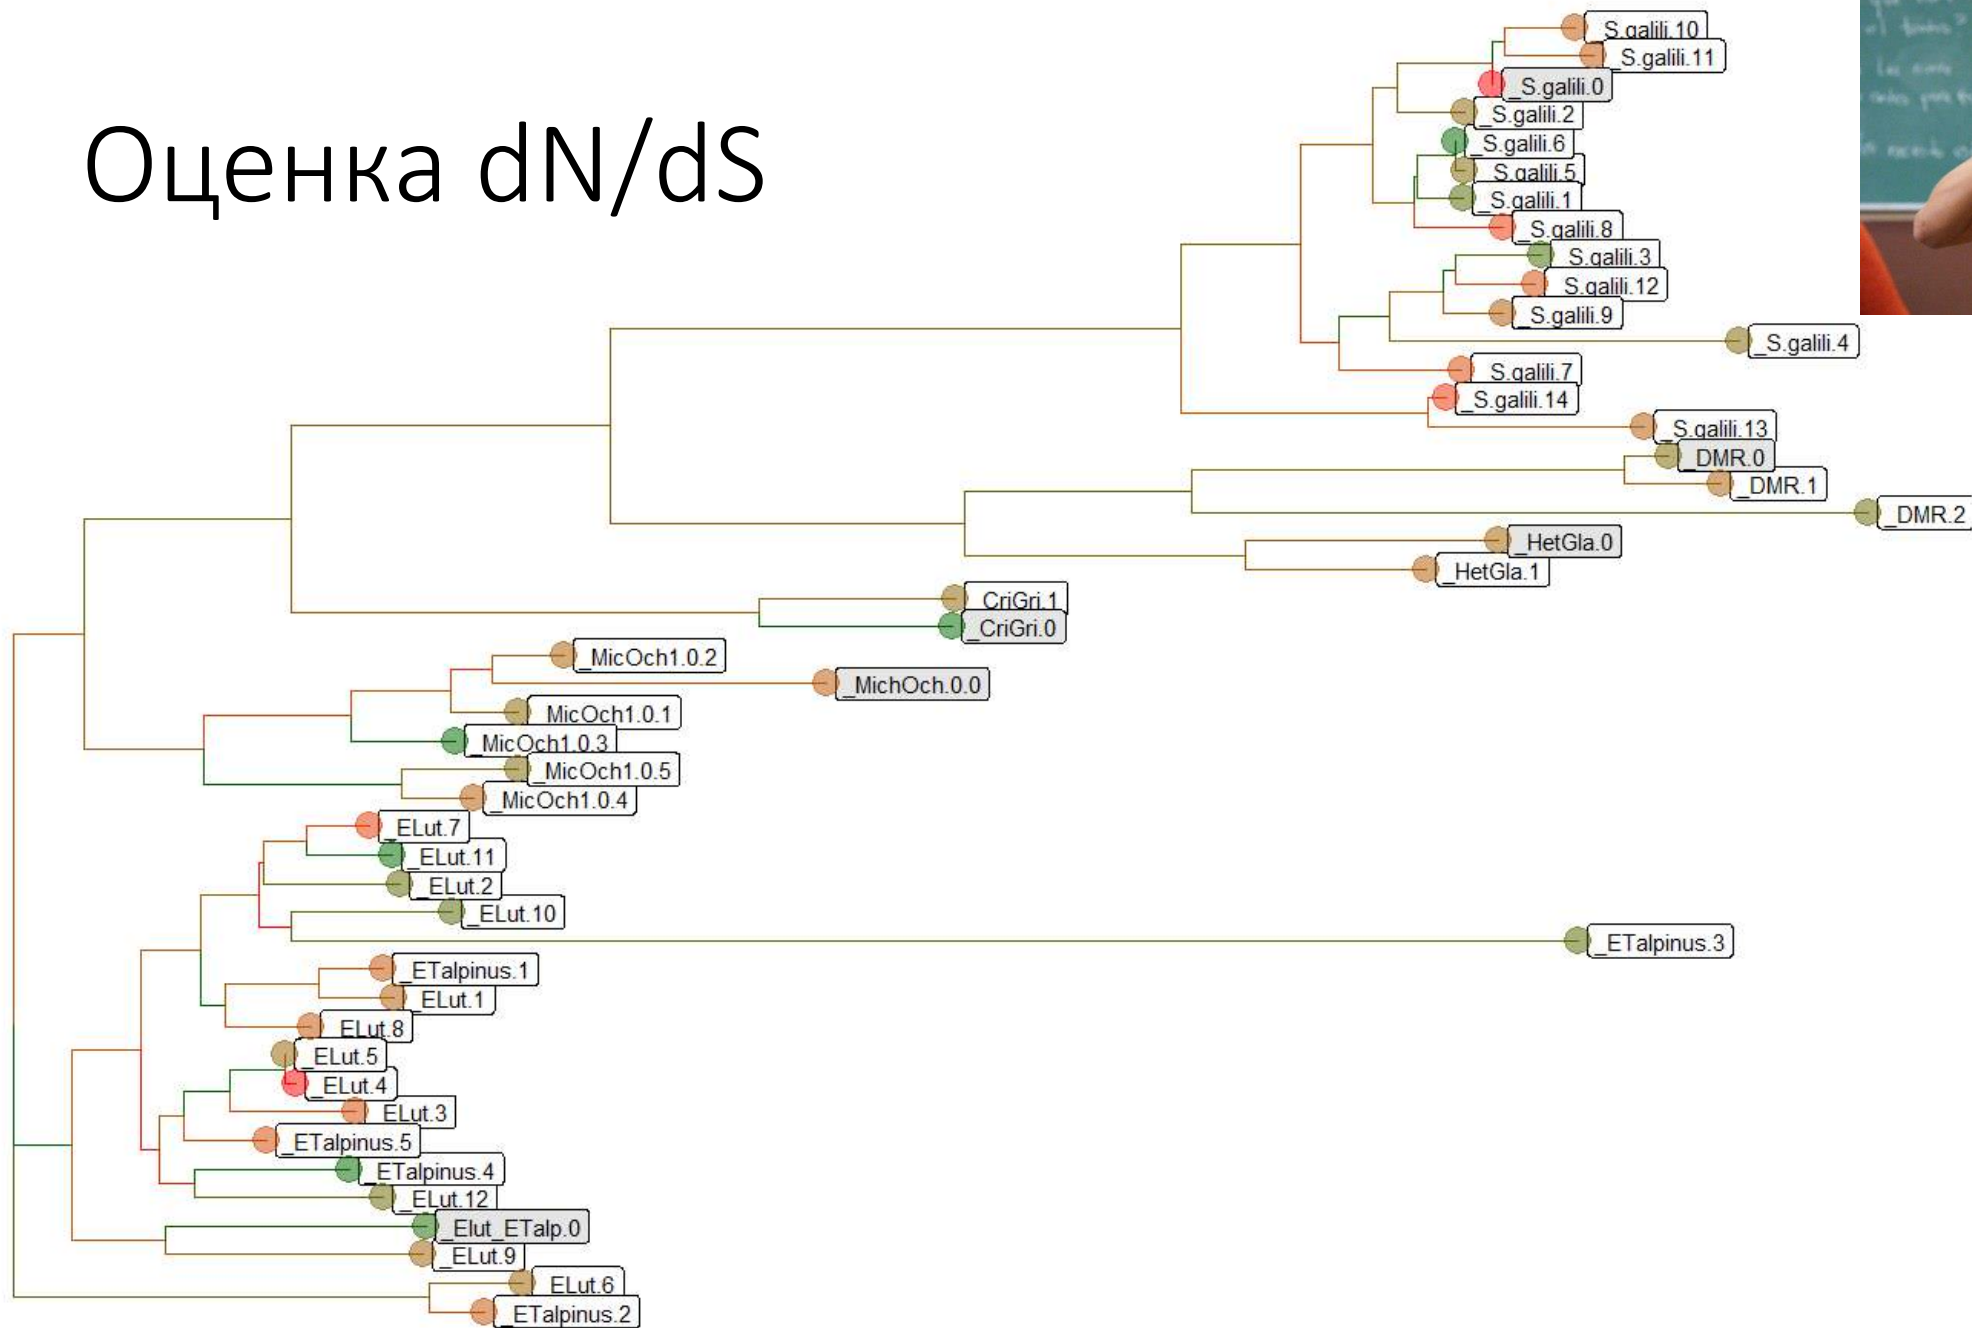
Оценка dN/dS

_S.galili.10
_S.galili.11
_S.galili.0
_S.galili.2
_S.galili.6
_S.galili.5
_S.galili.1
_S.galili.8
_S.galili.3
_S.galili.12
_S.galili.9
_S.galili.4
_S.galili.7
_S.galili.14
_S.galili.13
_DMR.0
_DMR.1
_DMR.2
_HetGla.0
_HetGla.1
_CriGri.1
_CriGri.0
_MicOch1.0.2
_MichOch.0.0
_MicOch1.0.1
_MicOch1.0.3
_MicOch1.0.5
_MicOch1.0.4
_ELut.7
_ELut.11
_ELut.2
_ELut.10
_ETalpinus.3
_ETalpinus.1
_ELut.1
_ELut.8
_ELut.5
_ELut.4
_ELut.3
_ETalpinus.5
_ETalpinus.4
_ELut.12
_Elut_ETalp.0
_ELut.9
_ELut.6
_ETalpinus.2